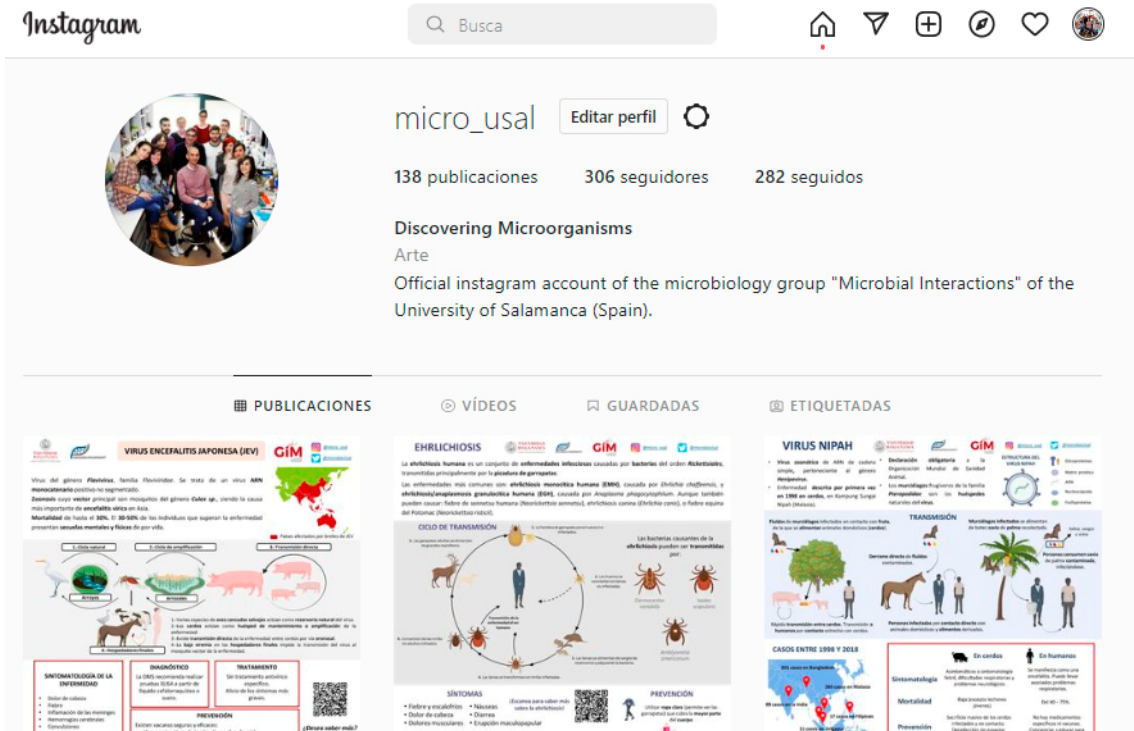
Instagram

Busca

micro_usal Editar perfil

138 publicaciones 306 seguidores 282 seguidos

Discovering Microorganisms
Arte
Official instagram account of the microbiology group "Microbial Interactions" of the University of Salamanca (Spain).

PUBLICACIONES VÍDEOS GUARDADAS ETIQUETADAS

VIRUS ENCEFALITIS JAPONESA (JEV)

GIM

Virus del género Flavivirus, familia Flaviviridae. Se trata de un virus ARN monocatenario positivo no segmentado.
Zoonosis cuyo vector principal son mosquitos del género Culex sp., siendo la causa más importante de encefalitis vírica en Asia.
Mortalidad de hasta el 30%. El 30-50% de los individuos que superan la enfermedad presentan secuelas mentales y físicas de por vida.

1. Ciclo natural
2. Ciclo de amplificación
3. Transmisión directa

SINTOMATOLOGÍA DE LA ENFERMEDAD
DIAGNÓSTICO
TRATAMIENTO
PREVENCIÓN

EHRLICHIOSIS

GIM

CICLO DE TRANSMISIÓN

SÍNTOMAS
Fiebre y escalofríos
Dolor de cabeza
Dolores musculares
Náuseas
Diarrea
Erupción maculopapular

PREVENCIÓN

VIRUS NIPAH

GIM

TRANSMISIÓN

CASOS ENTRE 1998 Y 2018

En cerdos
En humanos
Sintomatología
Mortalidad
Prevención